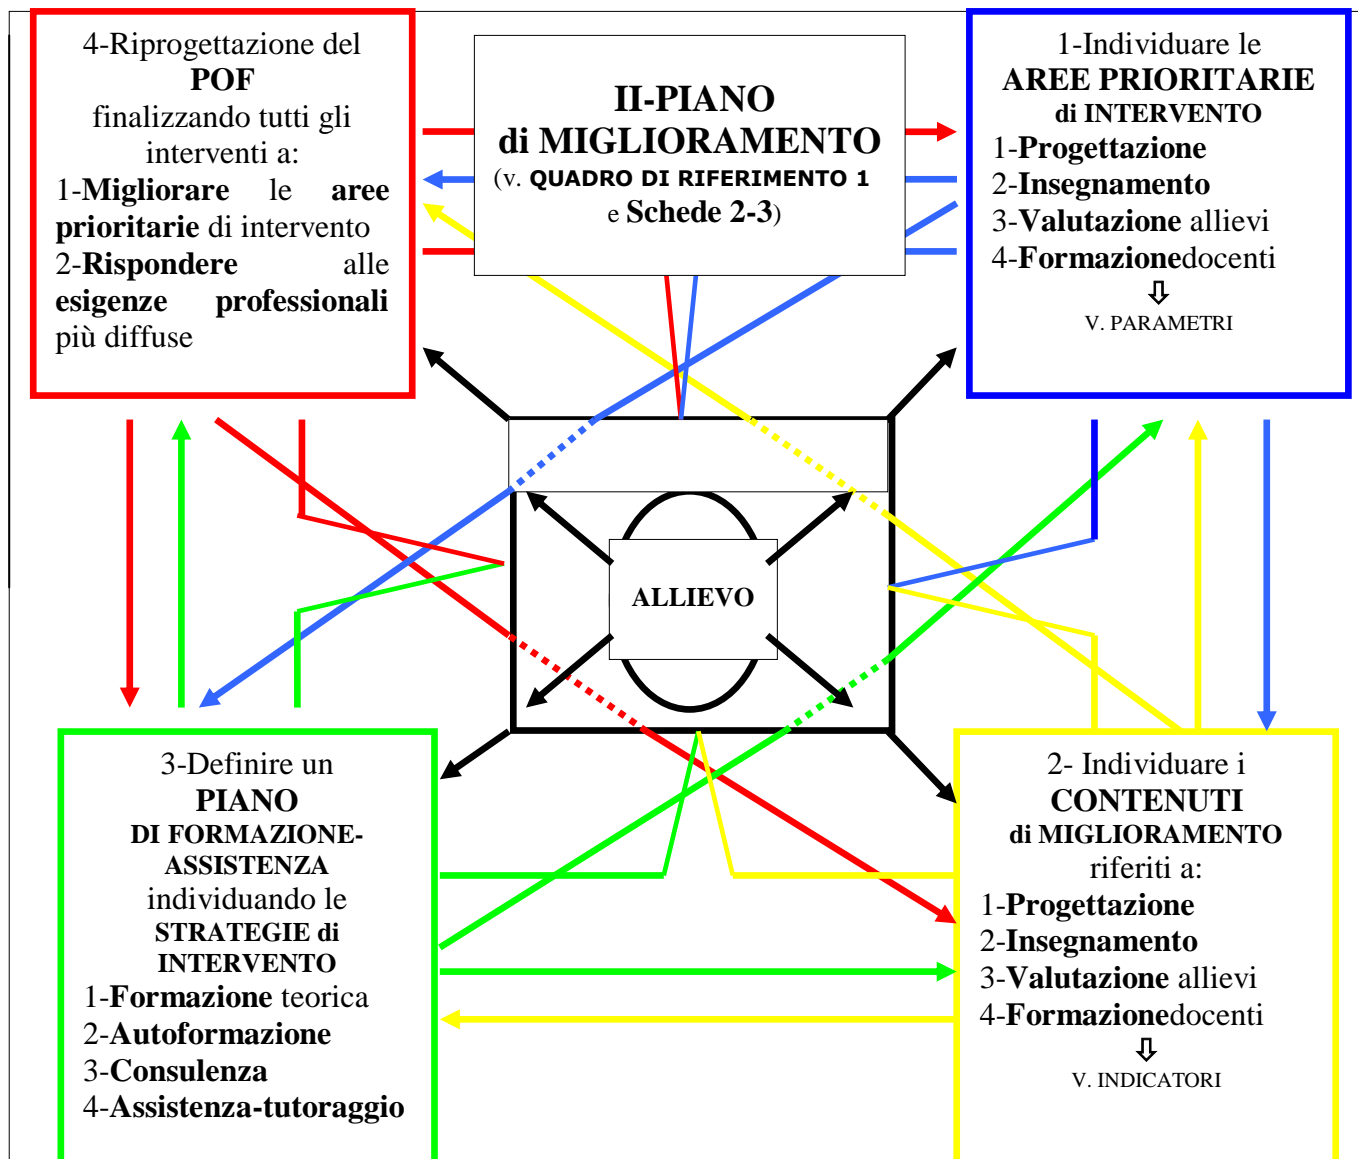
4-Riprogettazione del POF finalizzando tutti gli interventi a:
1-Migliorare le aree prioritarie di intervento
2-Rispondere alle esigenze professionali più diffuse

II-PIANO di MIGLIORAMENTO
(v. QUADRO DI RIFERIMENTO 1 e Schede 2-3)

1-Individuare le AREE PRIORITARIE di INTERVENTO
1-Progettazione
2-Insegnamento
3-Valutazione allievi
4-Formazionedocenti
⇩
V. PARAMETRI

ALLIEVO

3-Definire un PIANO DI FORMAZIONE-ASSISTENZA individuando le STRATEGIE di INTERVENTO
1-Formazione teorica
2-Autoformazione
3-Consulenza
4-Assistenza-tutoraggio

2- Individuare i CONTENUTI di MIGLIORAMENTO riferiti a:
1-Progettazione
2-Insegnamento
3-Valutazione allievi
4-Formazionedocenti
⇩
V. INDICATORI